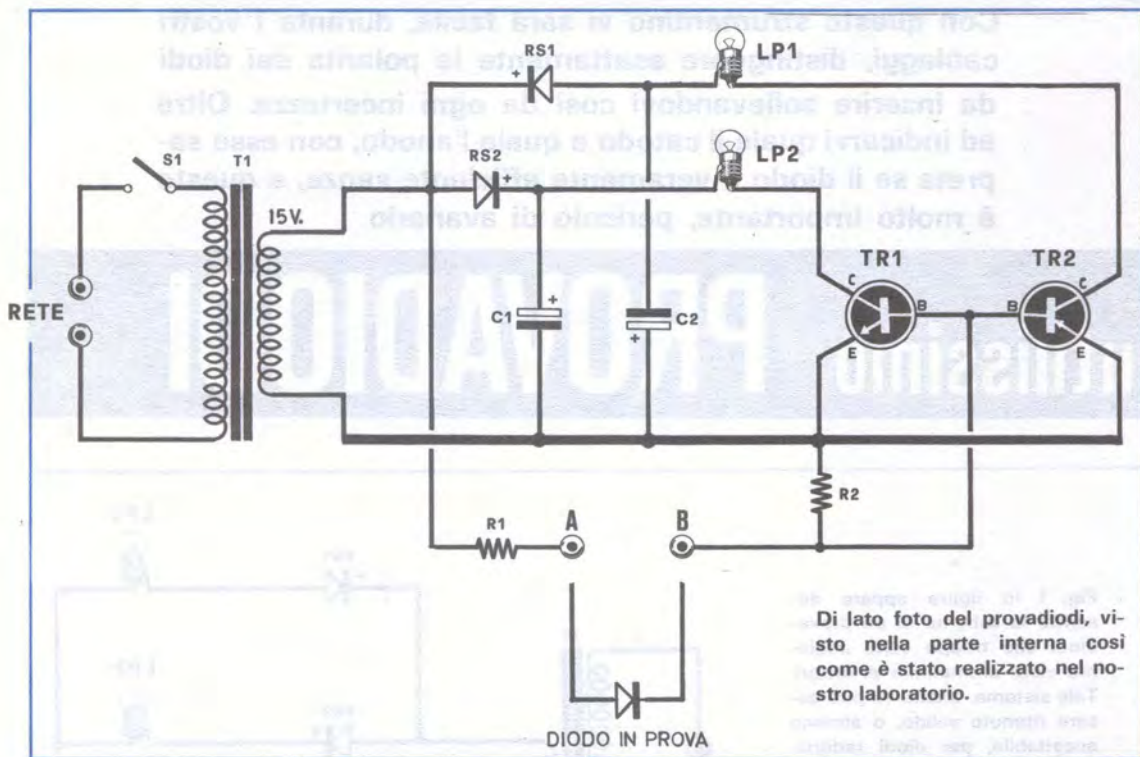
Con questo strumento vi sarà facile, durante i vostri cablaggi, distinguere esattamente la polarità dei diodi da inserire sollevandovi così da ogni incertezza. Oltre ad indicarvi quale il catodo e quale l'anodo, con esso saprete se il diodo è veramente efficiente oppure no, e questo è molto importante, perciò di avanzarlo

RS1
LP1
LP2
RS2
S1
T1
15V.
RETE
C1
C2
TR1
TR2
C
B
E
B
C
E
R2
R1
A
B
DIODO IN PROVA

Di lato foto del provadiodi, visto nella parte interna così come è stato realizzato nel nostro laboratorio.